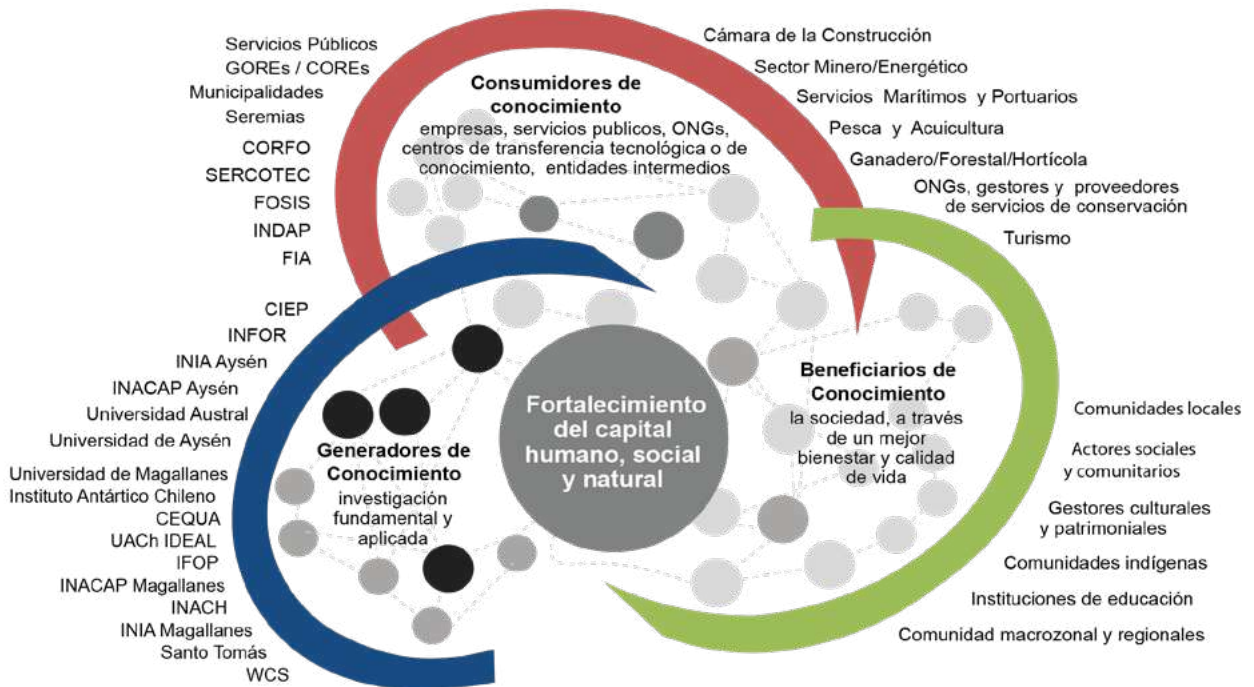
Servicios Públicos
GOREs / COREs
Municipalidades
Seremias
CORFO
SERCOTEC
FOSIS
INDAP
FIA

Consumidores de conocimiento
empresas, servicios publicos, ONGs, centros de transferencia tecnológica o de conocimiento, entidades intermedios

Cámara de la Construcción
Sector Minero/Energético
Servicios Marítimos y Portuarios
Pesca y Acuicultura
Ganadero/Forestal/Hortícola
ONGs, gestores y proveedores de servicios de conservación
Turismo

CIEP
INFOR
INIA Aysén
INACAP Aysén
Universidad Austral
Universidad de Aysén
Universidad de Magallanes
Instituto Antártico Chileno
CEQUA
UACh IDEAL
IFOP
INACAP Magallanes
INACH
INIA Magallanes
Santo Tomás
WCS

Generadores de Conocimiento
investigación fundamental y aplicada

Fortalecimiento del capital humano, social y natural

Beneficiarios de Conocimiento
la sociedad, a través de un mejor bienestar y calidad de vida

Comunidades locales
Actores sociales y comunitarios
Gestores culturales y patrimoniales
Comunidades indígenas
Instituciones de educación
Comunidad macrozonal y regionales